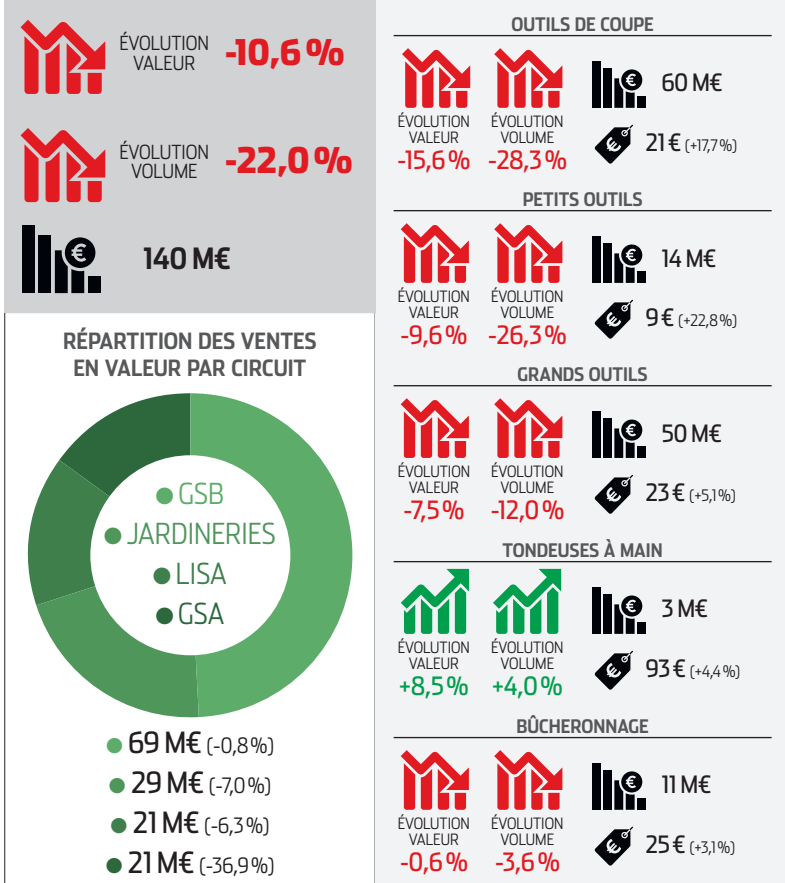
ÉVOLUTION VALEUR -10,6 %

ÉVOLUTION VOLUME -22,0 %

140 M€

RÉPARTITION DES VENTES EN VALEUR PAR CIRCUIT

GSB
JARDINERIES
LISA
GSA

69 M€ (-0,8 %)
29 M€ (-7,0 %)
21 M€ (-6,3 %)
21 M€ (-36,9 %)

OUTILS DE COUPE

ÉVOLUTION VALEUR -15,6 %
ÉVOLUTION VOLUME -28,3 %
60 M€
21 € (+17,7 %)

PETITS OUTILS

ÉVOLUTION VALEUR -9,6 %
ÉVOLUTION VOLUME -26,3 %
14 M€
9 € (+22,8 %)

GRANDS OUTILS

ÉVOLUTION VALEUR -7,5 %
ÉVOLUTION VOLUME -12,0 %
50 M€
23 € (+5,1 %)

TONDEUSES À MAIN

ÉVOLUTION VALEUR +8,5 %
ÉVOLUTION VOLUME +4,0 %
3 M€
93 € (+4,4 %)

BÛCHERONNAGE

ÉVOLUTION VALEUR -0,6 %
ÉVOLUTION VOLUME -3,6 %
11 M€
25 € (+3,1 %)